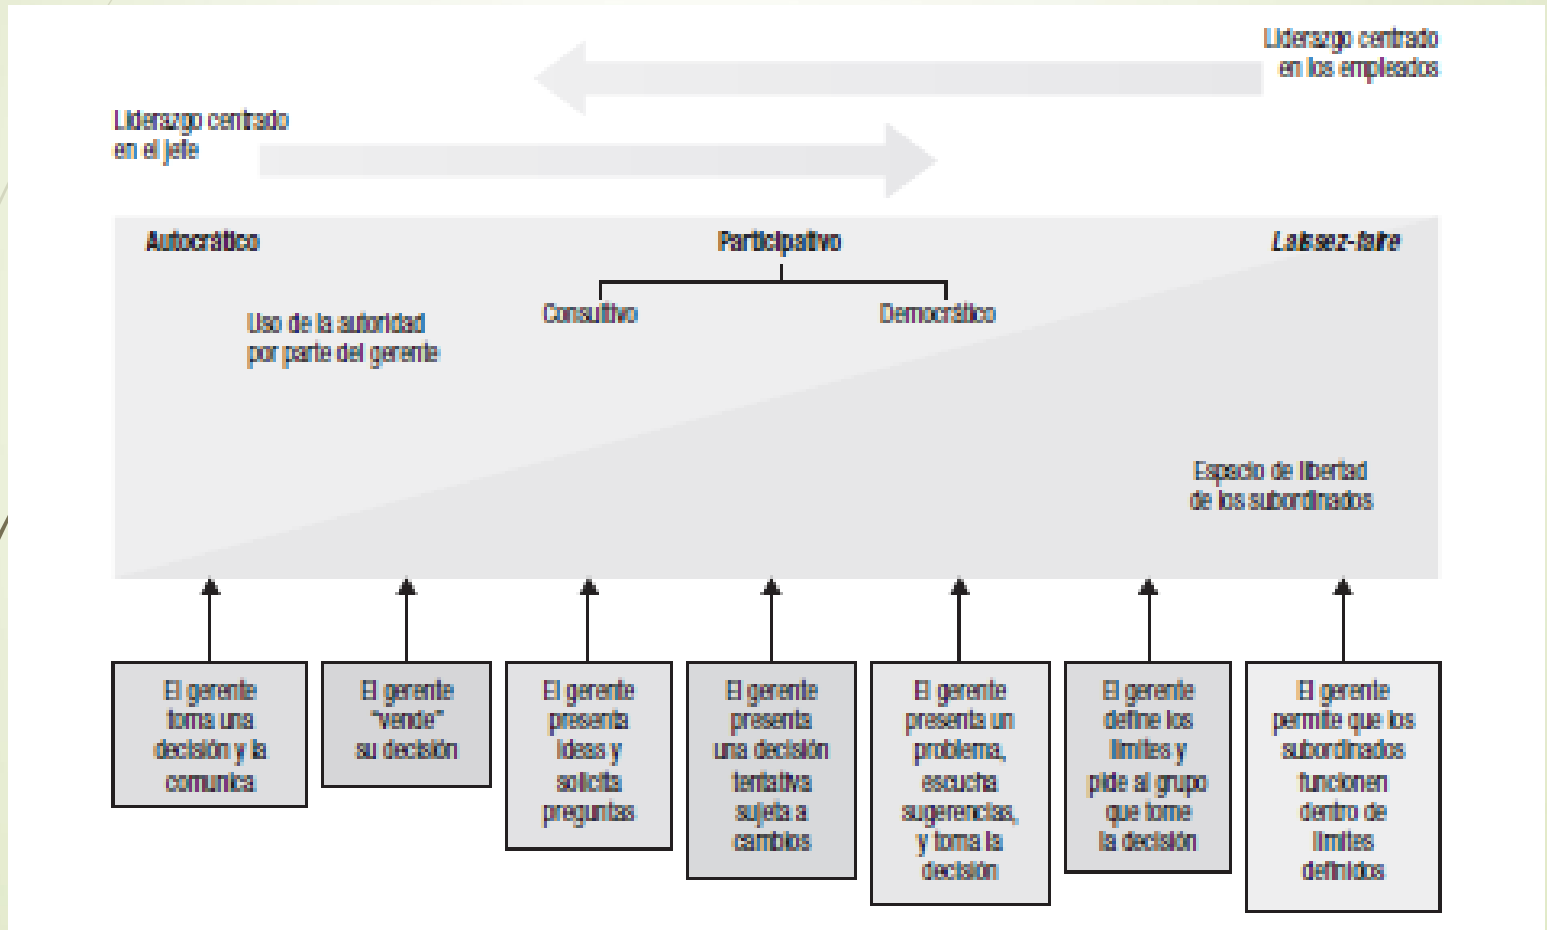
Liderazgo centrado en los empleados

Liderazgo centrado en el jefe

Autocrático

Participativo

Laissez-faire

Consultivo

Democrático

Uso de la autoridad por parte del gerente

Espacio de libertad de los subordinados

El gerente toma una decisión y la comunica

El gerente "vende" su decisión

El gerente presenta ideas y solicita preguntas

El gerente presenta una decisión tentativa sujeta a cambios

El gerente presenta un problema, escucha sugerencias, y toma la decisión

El gerente define los límites y pide al grupo que tome la decisión

El gerente permite que los subordinados funcionen dentro de límites definidos